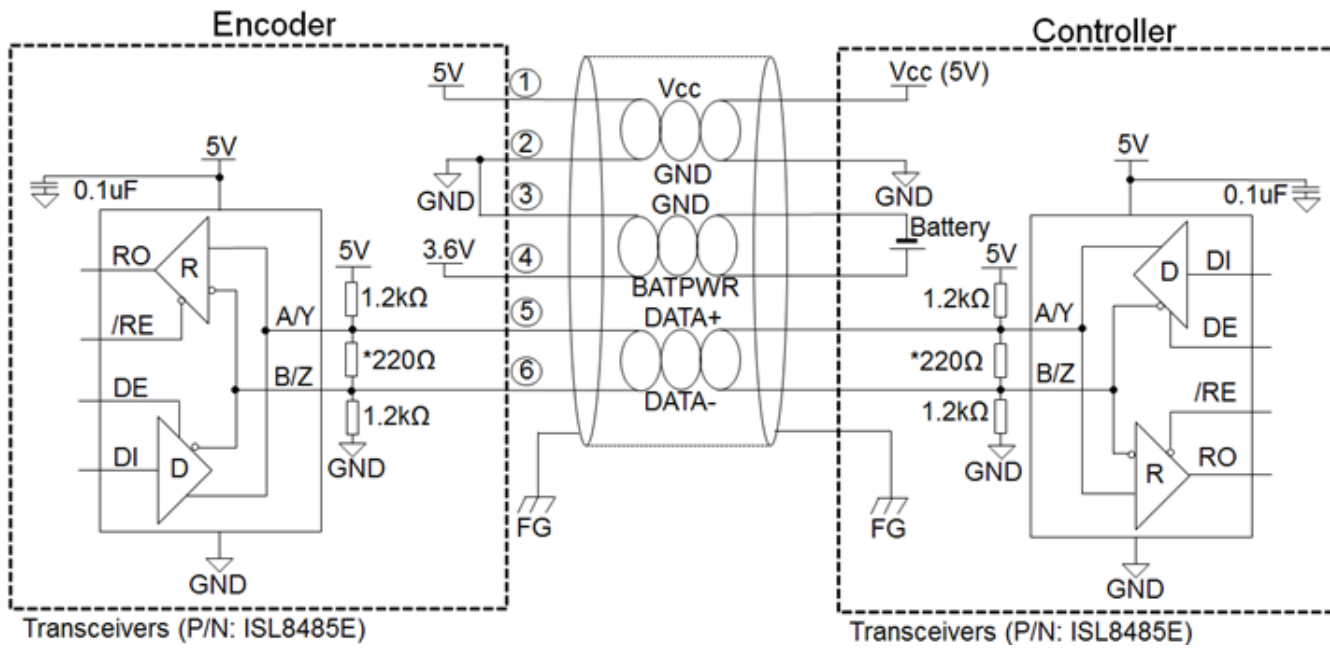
Encoder

Controller

5V
1
Vcc
Vcc (5V)

5V
2
5V
0.1uF
GND
GND
0.1uF
GND
3
GND
GND
Battery
RO
R
3.6V
4
5V
D
DI
5V
BATPWR
1.2kΩ
1.2kΩ
/RE
A/Y
5
DATA+
A/Y
DE
*220Ω
6
*220Ω
B/Z
B/Z
DE
DATA-
/RE
1.2kΩ
1.2kΩ
DI
D
GND
GND
RO
R
FG
FG
GND
GND

Transceivers (P/N: ISL8485E)

Transceivers (P/N: ISL8485E)